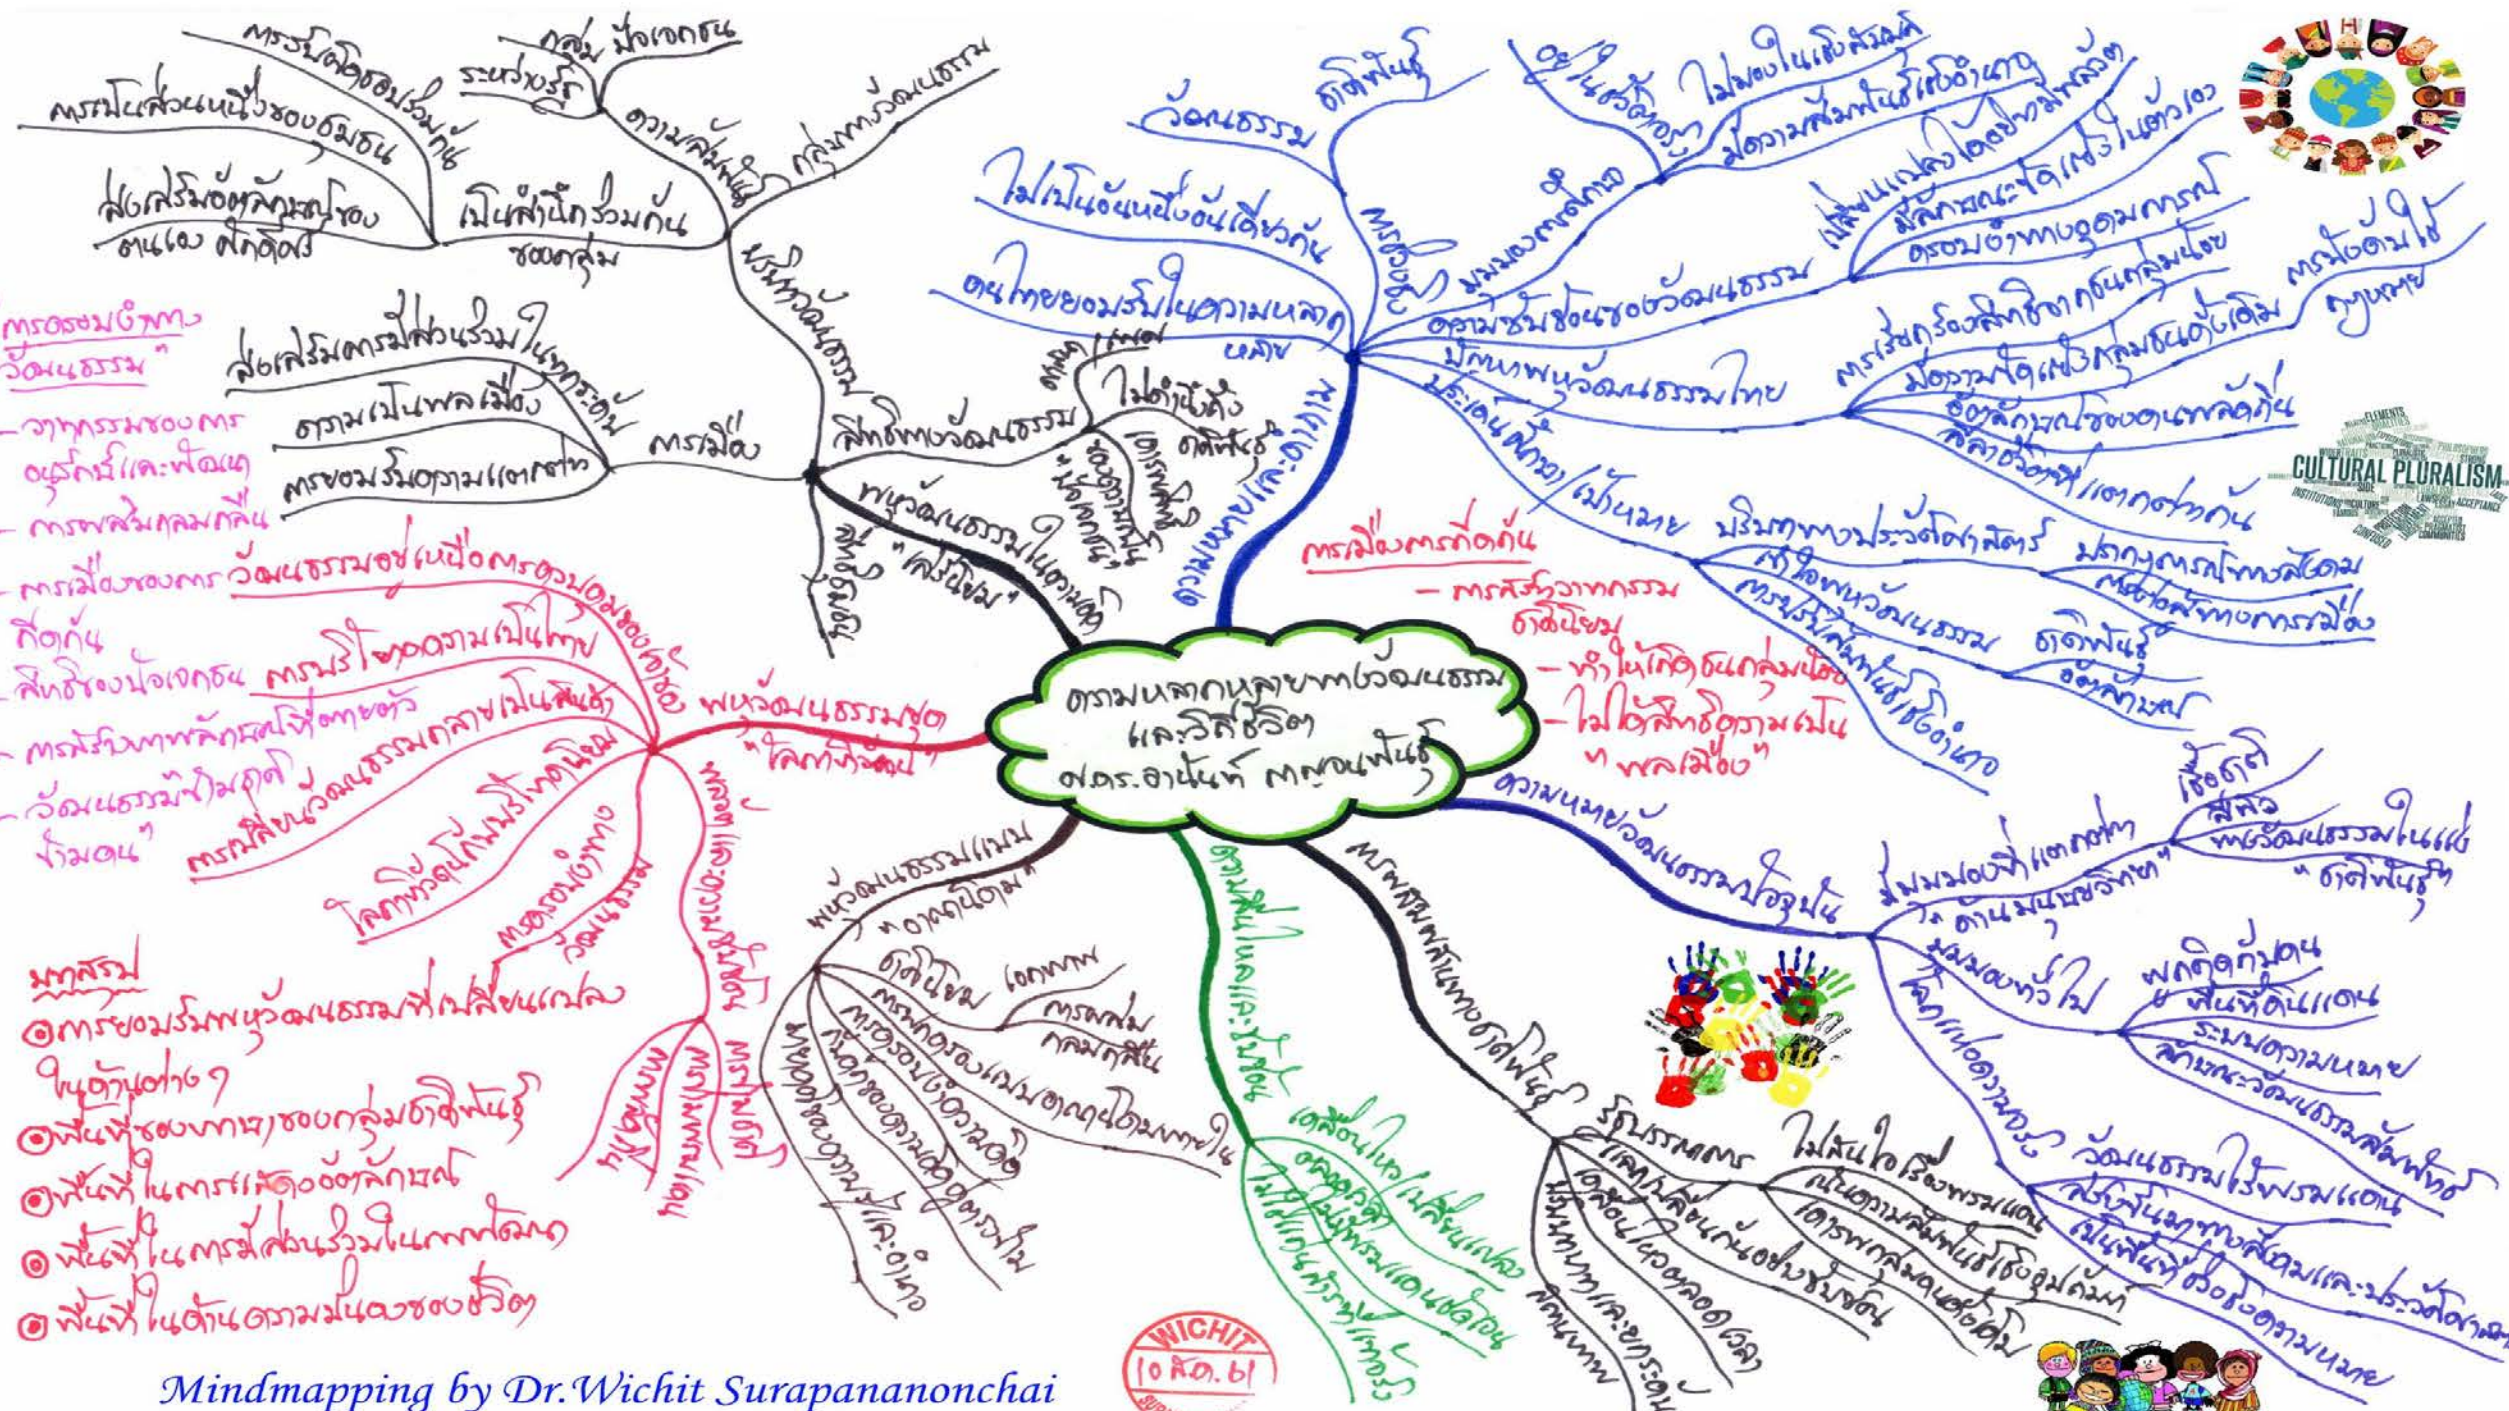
ความหลากหลายทางวัฒนธรรม และวิถีชีวิต ผศ.ดร.อานันท์ กาญจนพันธุ์

วัฒนธรรม
ชาติพันธุ์
ไม่เป็นอันหนึ่งอันเดียวกัน
คนไทยยอมรับในความหลากหลาย
ความหมายและปัญหา
ความซับซ้อนของวัฒนธรรม
ปัญหาพหุวัฒนธรรมไทย
ประเด็นสำคัญ/เน้นหมาย
มีความสัมพันธ์เชิงอำนาจ
ไม่มองในเชิงสัมพันธ์
มีลักษณะจัดเจนในตัวเอง
ครอบงำทางอุดมการณ์
การเรียกร้องสิทธิชาติพันธุ์
มีความเชื่อในกลุ่มชนดั้งเดิม
อัตลักษณ์ของตนเองลดถิ่น
กฎหมาย
บริบททางประวัติศาสตร์
ผลักดันการเปลี่ยนแปลงสังคม
เกี่ยวพันทางวัฒนธรรม
ความสัมพันธ์เชิงอำนาจ
ชาติพันธุ์
อัตลักษณ์

CULTURAL PLURALISM

การเมืองการท้องถิ่น
- การสร้างวาทกรรมชาตินิยม
- ทำให้เกิดชนกลุ่มน้อย
- ไม่ให้สิทธิความเป็น "พลเมือง"

ความหมายวัฒนธรรมปัจจุบัน
มีมุมมองที่แตกต่าง
ด้านมนุษยวิทยา
เชื้อชาติ
สีผิว
พหุวัฒนธรรมในแง่ "ชาติพันธุ์"
มุมมองทั่วไป
ผูกติดกับคน
พื้นที่ดินแดน
ระบบความหมาย
ลักษณะวัฒนธรรมสัมพัทธ์
วัฒนธรรมไร้พรมแดน
ปรับตัวตามทางสังคม
เป็นพื้นที่ต่อรองความหมาย
ประวัติศาสตร์

ภาพสะท้อนทางชาติพันธุ์
รัฐบรรพกาล
ไม่สนใจเรื่องพรมแดน
เน้นความสัมพันธ์
เคลื่อนย้าย
การพึ่งพาอาศัย
ศักยภาพและทรัพยากร

ความเป็นท้องถิ่นและวิถีชีวิต
เคลื่อนไหว/เปลี่ยนแปลง
ไม่มีพรมแดน
ไม่มีการสร้างเขตแดน

พหุวัฒนธรรมแนว "อาณานิคม"
ชาตินิยม
เอกภาพ
การผสมกลมกลืน
การสร้างอุดมการณ์

พหุวัฒนธรรมชุด "โลกาภิวัตน์"
การยอมรับความเป็นไทย
การเปลี่ยนวัฒนธรรมหลากหลาย
โลกาภิวัตน์
ความครอบงำทางวัฒนธรรม
วัฒนธรรมอยู่เหนือการควบคุมของรัฐ
การยอมรับพหุวัฒนธรรมที่เปลี่ยนแปลงในด้านต่างๆ
พื้นที่ของภาษาของกลุ่มชาติพันธุ์
พื้นที่ในการแสดงอัตลักษณ์
พื้นที่ในการมีส่วนร่วมในทางโลก
พื้นที่ในด้านความมั่นคงของชีวิต

มาตรฐาน
การยอมรับทาง วัฒนธรรม
- วาทกรรมของการอนุรักษ์และพัฒนา
- การผสมกลมกลืน
- การเมืองของการท้องถิ่น
- สิทธิของปัจเจกชน
- วัฒนธรรมในภาคประชาชน

กลุ่ม ปัจเจกชน
ระหว่างรัฐ
ความสัมพันธ์
กลุ่มทางวัฒนธรรม
การมีส่วนร่วม
การเป็นส่วนหนึ่งของชุมชน
ส่งเสริมอัตลักษณ์ของตนเอง ศักดิ์ศรี
เป็นสำนึกร่วมกันของกลุ่ม
บริบทวัฒนธรรม
ส่งเสริมการมีส่วนร่วมในทางการเมือง
ความเป็นพลเมือง
การยอมรับความแตกต่าง
การเมือง
สิทธิทางวัฒนธรรม
ไม่ต่างกัน
พหุวัฒนธรรมในความหมาย "เสรีนิยม"

Mindmapping by Dr.Wichit Surapananonchai
WICHIT 10 ส.ค. 61